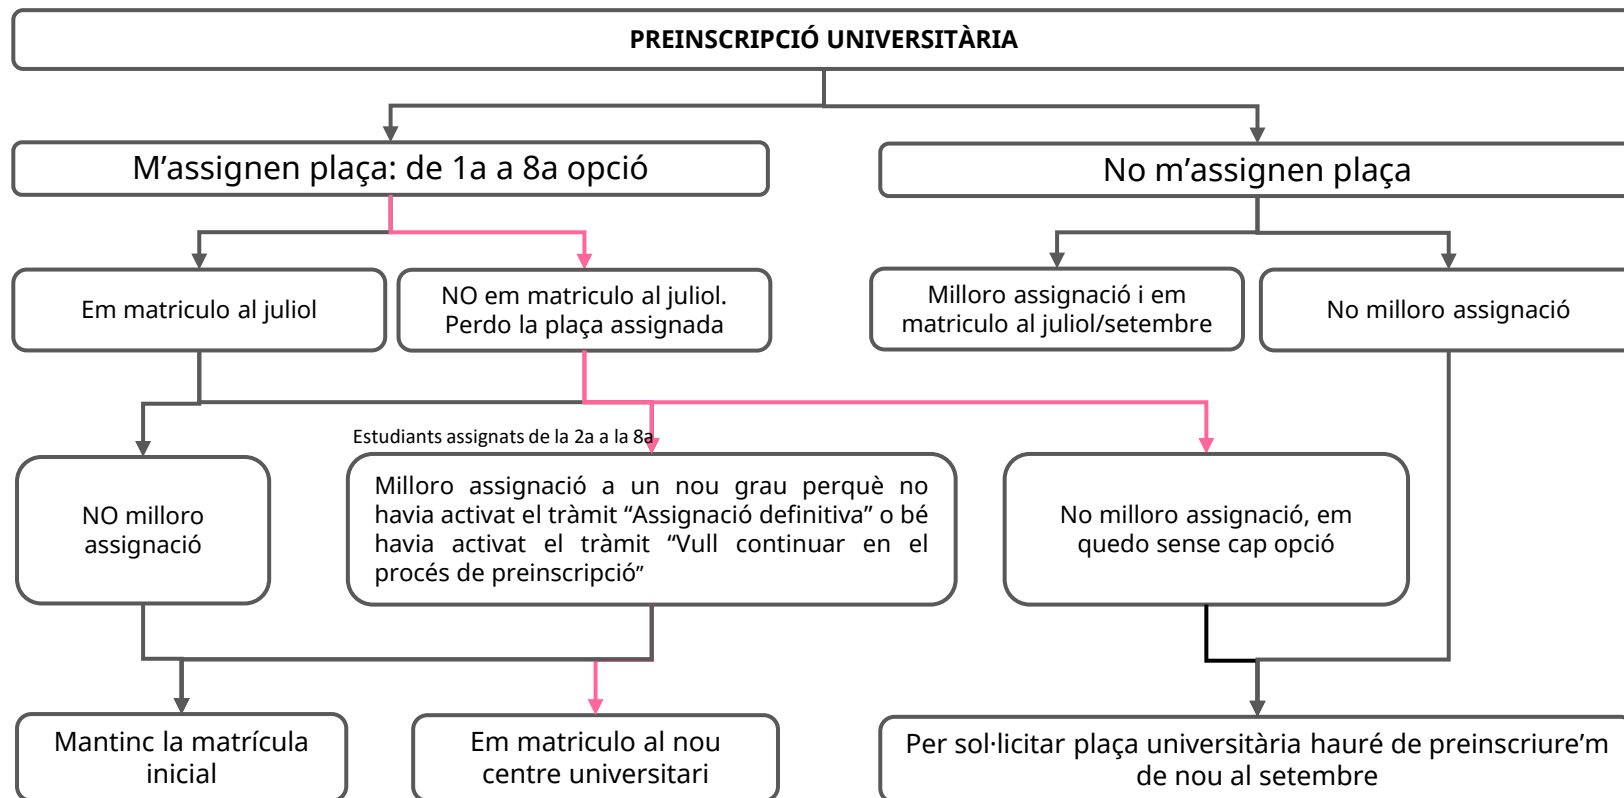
PREINSCRIPCIÓ UNIVERSITÀRIA

M'assignen plaça: de 1a a 8a opció

No m'assignen plaça

Em matriculo al juliol

NO em matriculo al juliol. Perdo la plaça assignada

Milloro assignació i em matriculo al juliol/setembre

No milloro assignació

Estudiants assignats de la 2a a la 8a

NO milloro assignació

Milloro assignació a un nou grau perquè no havia activat el tràmit "Assignació definitiva" o bé havia activat el tràmit "Vull continuar en el procés de preinscripció"

No milloro assignació, em quedo sense cap opció

Mantinc la matrícula inicial

Em matriculo al nou centre universitari

Per sol·licitar plaça universitària hauré de preinscriure'm de nou al setembre